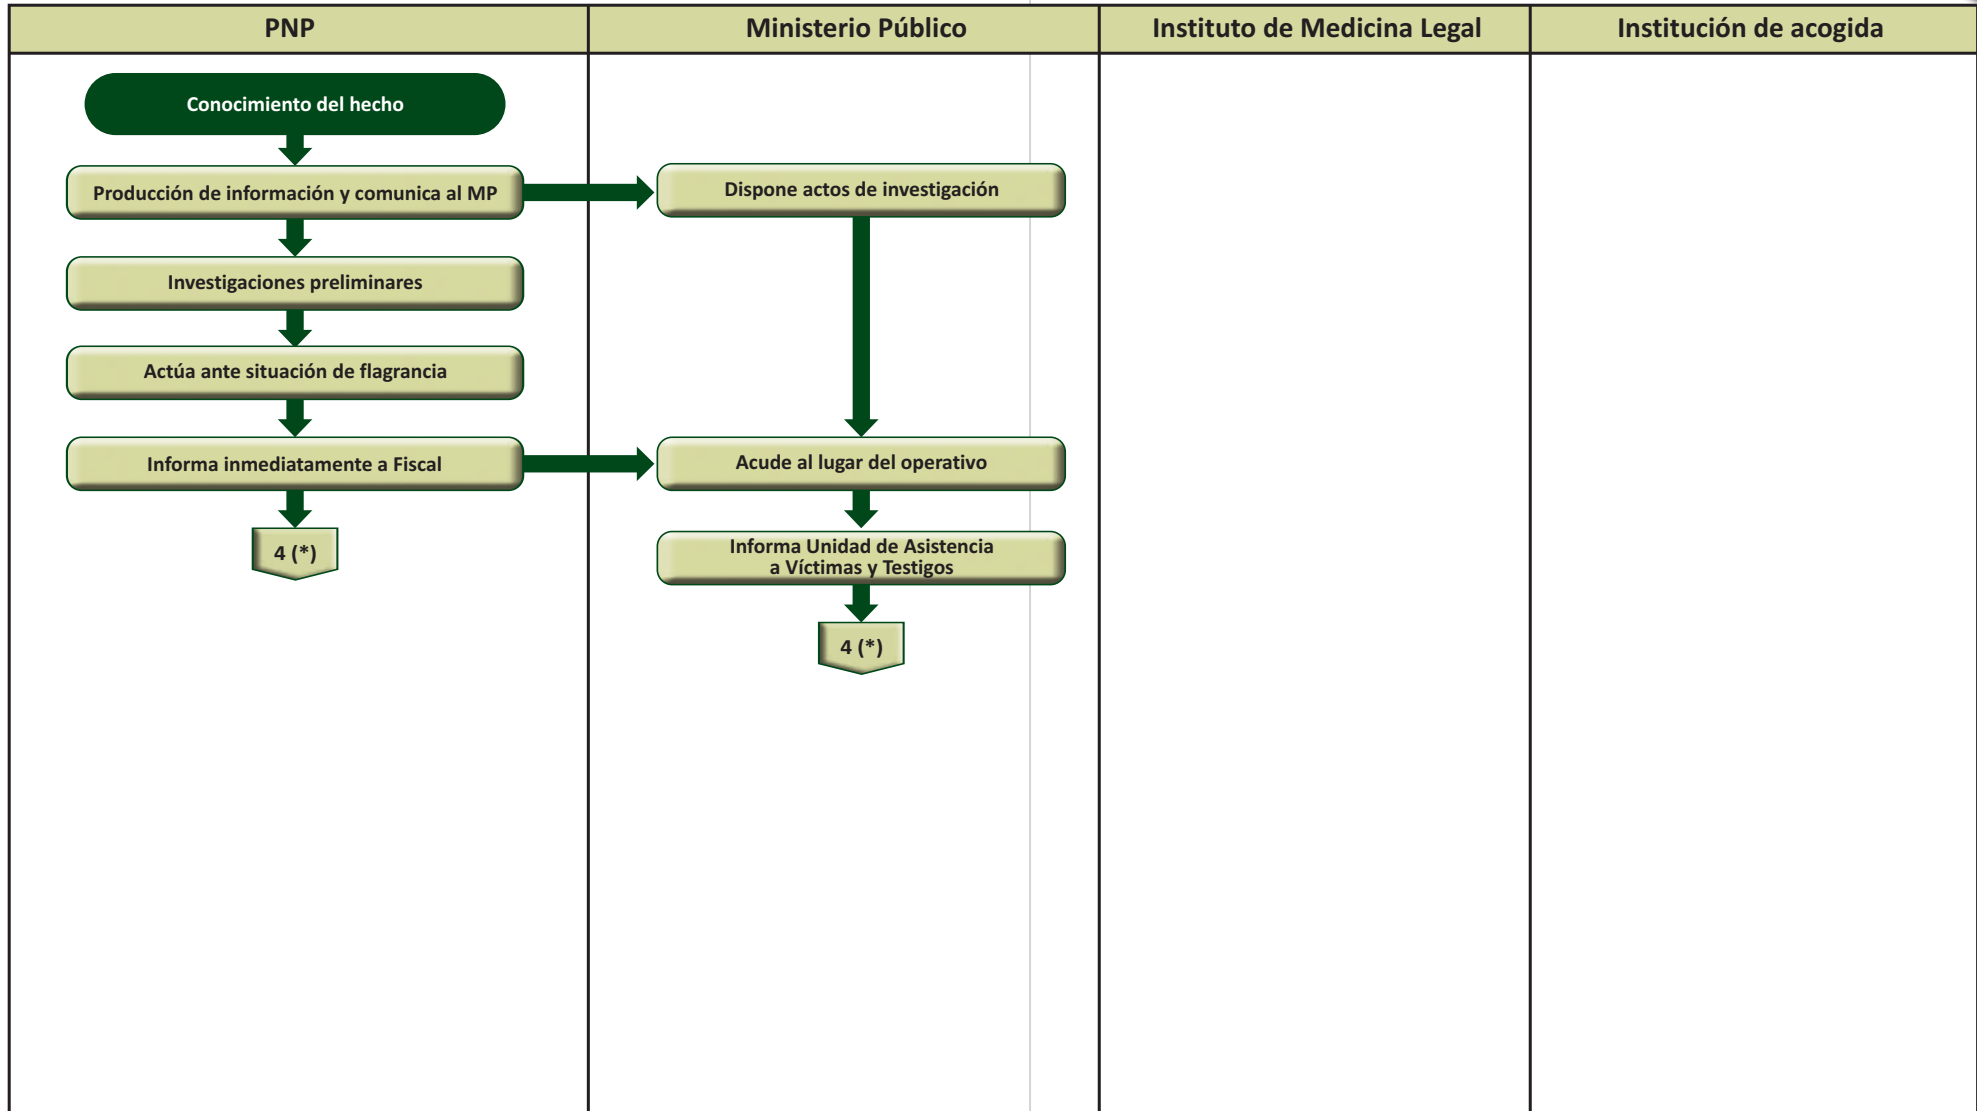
| PNP | Ministerio Público | Instituto de Medicina Legal | Institución de acogida |
|---|---|---|---|

Conocimiento del hecho

Producción de información y comunica al MP

Investigaciones preliminares

Actúa ante situación de flagrancia

Informa inmediatamente a Fiscal

4 (*)

Dispone actos de investigación

Acude al lugar del operativo

Informa Unidad de Asistencia a Víctimas y Testigos

4 (*)